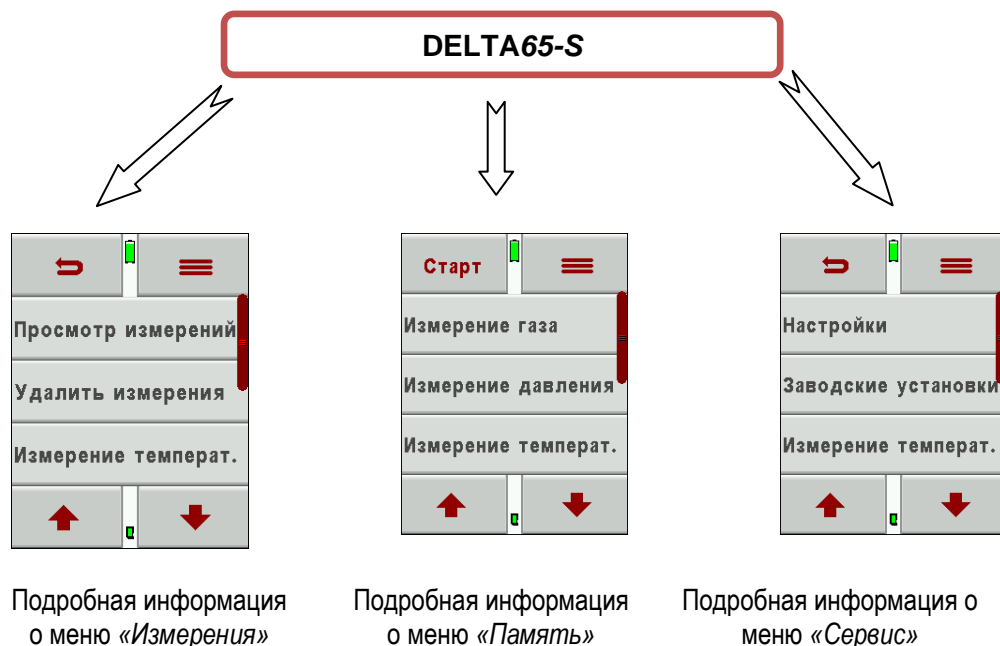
DELTA65-S

Просмотр измерений

Удалить измерения

Измерение температ.

Старт

Измерение газа

Измерение давления

Измерение температ.

Настройки

Заводские установки

Измерение температ.

Подробная информация о меню «Измерения»

Подробная информация о меню «Память»

Подробная информация о меню «Сервис»